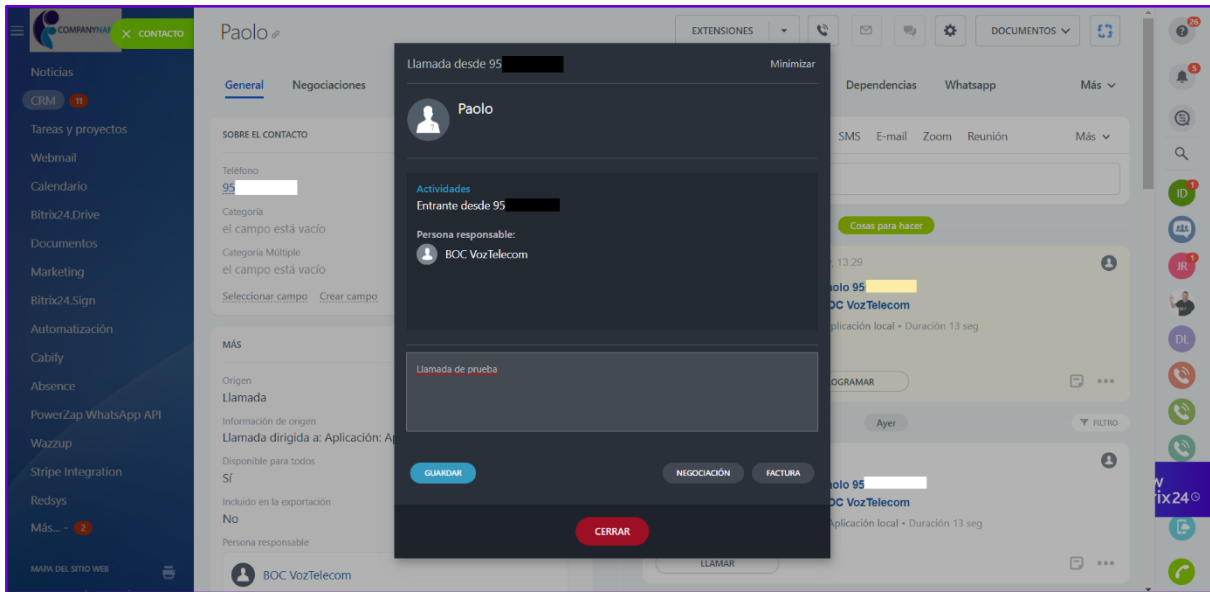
COMPANYNA
CONTACTO
Noticias
CRM 11
Tareas y proyectos
Webmail
Calendario
Bitrix24.Drive
Documentos
Marketing
Bitrix24.Sign
Automatización
Cabify
Absence
PowerZap WhatsApp API
Wazzup
Stripe Integration
Redsys
Más... 2
MAPA DEL SITIO WEB

Paolo
EXTENSIONES
DOCUMENTOS
General Negociaciones
Dependencias Whatsapp Más
SOBRE EL CONTACTO
Teléfono
95
Categoría
el campo está vacío
Categoría Múltiple
el campo está vacío
Seleccionar campo Crear campo
MÁS
Origen
Llamada
Información de origen
Llamada dirigida a: Aplicación: Ap
Disponible para todos
Sí
Incluido en la exportación
No
Persona responsable
BOC VozTelecom

SMS E-mail Zoom Reunión Más
Cosas para hacer
13:29
olo 95
OC VozTelecom
plicación local • Duración 13 seg
OGRAMAR
Ayer
FILTRO
olo 95
OC VozTelecom
Aplicación local • Duración 13 seg
LLAMAR

Llamada desde 95
Minimizar
Paolo
Actividades
Entrante desde 95
Persona responsable:
BOC VozTelecom
Llamada de prueba
GUARDAR
NEGOCIACIÓN
FACTURA
CERRAR

26
5
ID
JR
DL
ix24